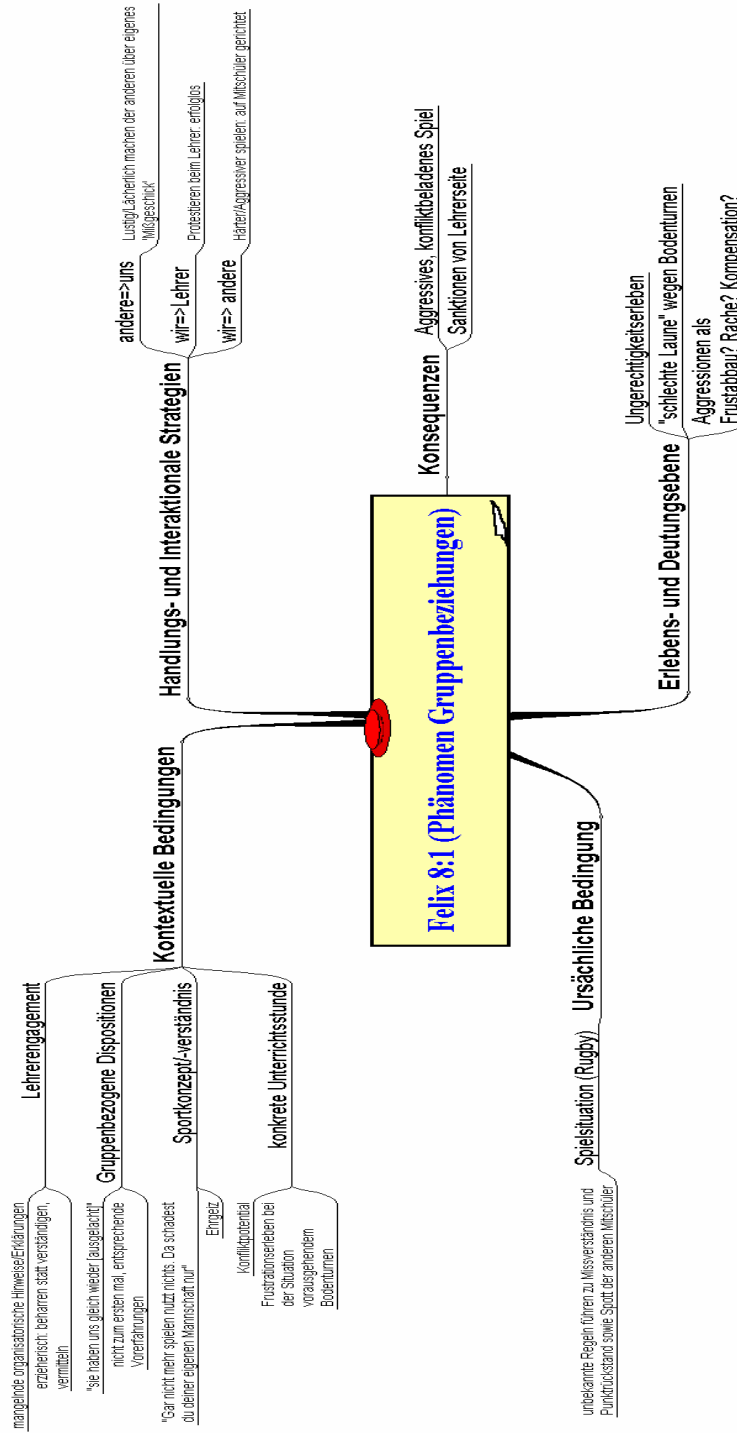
Felix 8:1 (Phänomen Gruppenbeziehungen)

Kontextuelle Bedingungen

Lehrerengagement

mangelnde organisatorische Hinweise/Erklärungen

erzieherisch: beharren statt verständigen, vermitteln

Gruppenbezogene Dispositionen

"sie haben uns gleich wieder [ausgelacht]"

nicht zum ersten mal, entsprechende Vorerfahrungen

Sportkonzept/-verständnis

"Gar nicht mehr spielen nutzt nichts. Da schadest du deiner eigenen Mannschaft nur"

Ehrgeiz

konkrete Unterrichtsstunde

Konfliktpotential

Frustrationserleben bei der Situation vorausgehendem Bodenturnen

Ursächliche Bedingung

Spielsituation (Rugby)

unbekannte Regeln führen zu Missverständnis und Punktrückstand sowie Spott der anderen Mitschüler

Handlungs- und Interaktionale Strategien

andere=>uns

Lustig/Lächerlich machen der anderen über eigenes "Mißgeschick"

wir=>Lehrer

Protestieren beim Lehrer: erfolglos

wir=> andere

Härter/Aggressiver spielen: auf Mitschüler gerichtet

Konsequenzen

Aggressives, konfliktbeladenes Spiel

Sanktionen von Lehrerseite

Erlebens- und Deutungsebene

Ungerechtigkeitserleben

"schlechte Laune" wegen Bodenturnen

Aggressionen als Frustabbau? Rache? Kompensation?